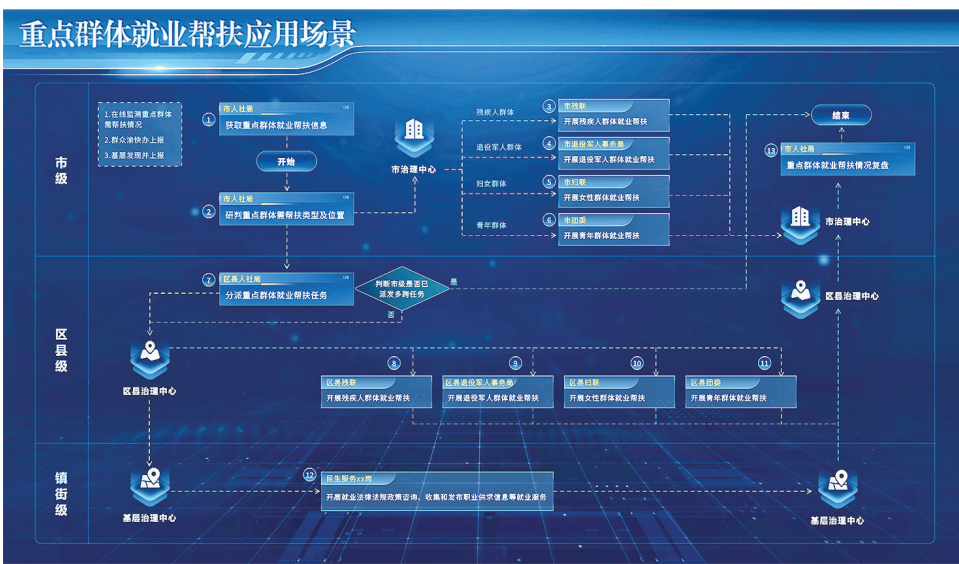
重点群体就业帮扶应用场景

市级

1.在线监测重点群体需帮扶情况
2.群众渝快办上报
3.基层发现并上报

1 市人社局
获取重点群体就业帮扶信息

开始

2 市人社局
研判重点群体需帮扶类型及位置

市治理中心

残疾人群体
3 市残联
开展残疾人群体就业帮扶

退役军人群体
4 市退役军人事务局
开展退役军人群体就业帮扶

妇女群体
5 市妇联
开展女性群体就业帮扶

青年群体
6 市团委
开展青年群体就业帮扶

结束

13 市人社局
重点群体就业帮扶情况复盘

市治理中心

区县级

7 区县人社局
分派重点群体就业帮扶任务

判断市级是否已派发多跨任务
是
否

区县治理中心

区县治理中心

8 区县残联
开展残疾人群体就业帮扶

9 区县退役军人事务局
开展退役军人群体就业帮扶

10 区县妇联
开展女性群体就业帮扶

11 区县团委
开展青年群体就业帮扶

镇街级

基层治理中心

12 民生服务xx岗
开展就业法律法规政策咨询、收集和发布职业供求信息等就业服务

基层治理中心